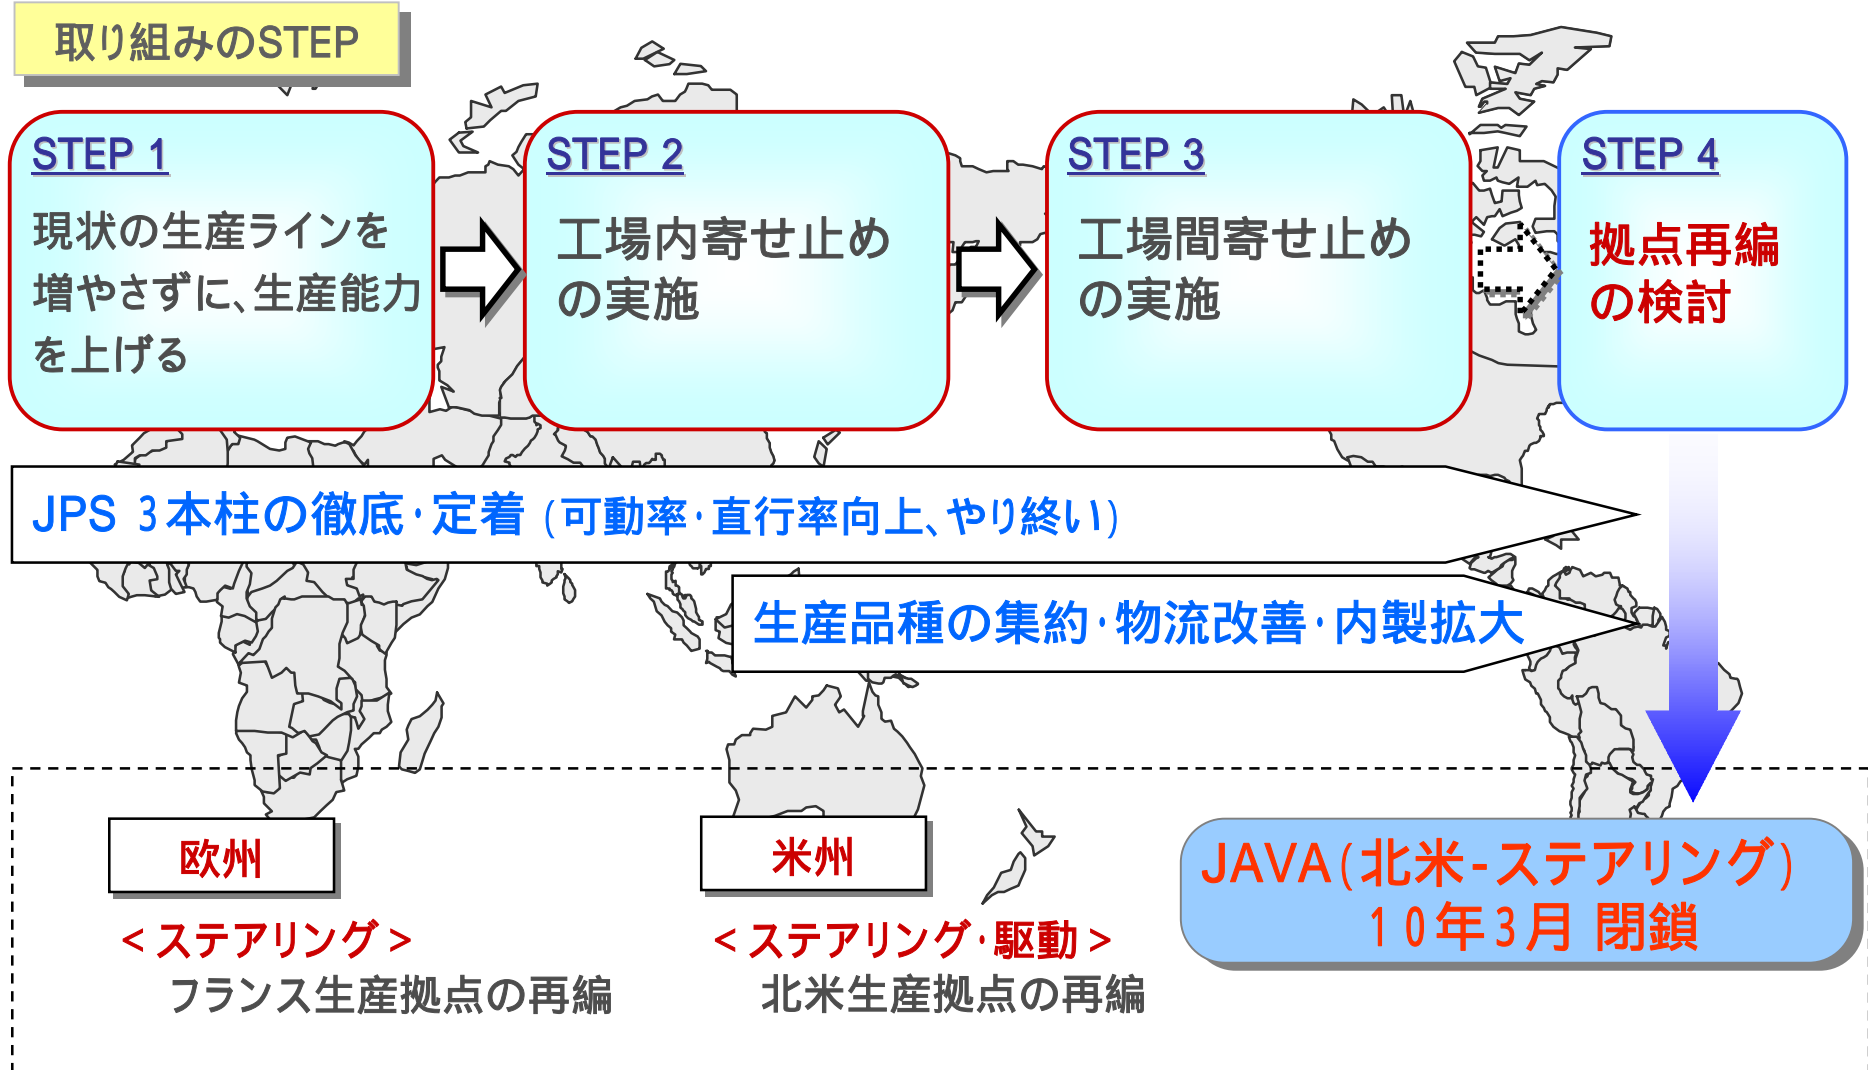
取り組みのSTEP

STEP 1
現状の生産ラインを増やさずに、生産能力を上げる

STEP 2
工場内寄せ止めの実施

STEP 3
工場間寄せ止めの実施

STEP 4
拠点再編の検討

JPS 3本柱の徹底・定着 (可動率・直行率向上、やり終い)

生産品種の集約・物流改善・内製拡大

欧州
<ステアリング>
フランス生産拠点の再編

米州
<ステアリング・駆動>
北米生産拠点の再編

JAVA(北米-ステアリング)
10年3月 閉鎖